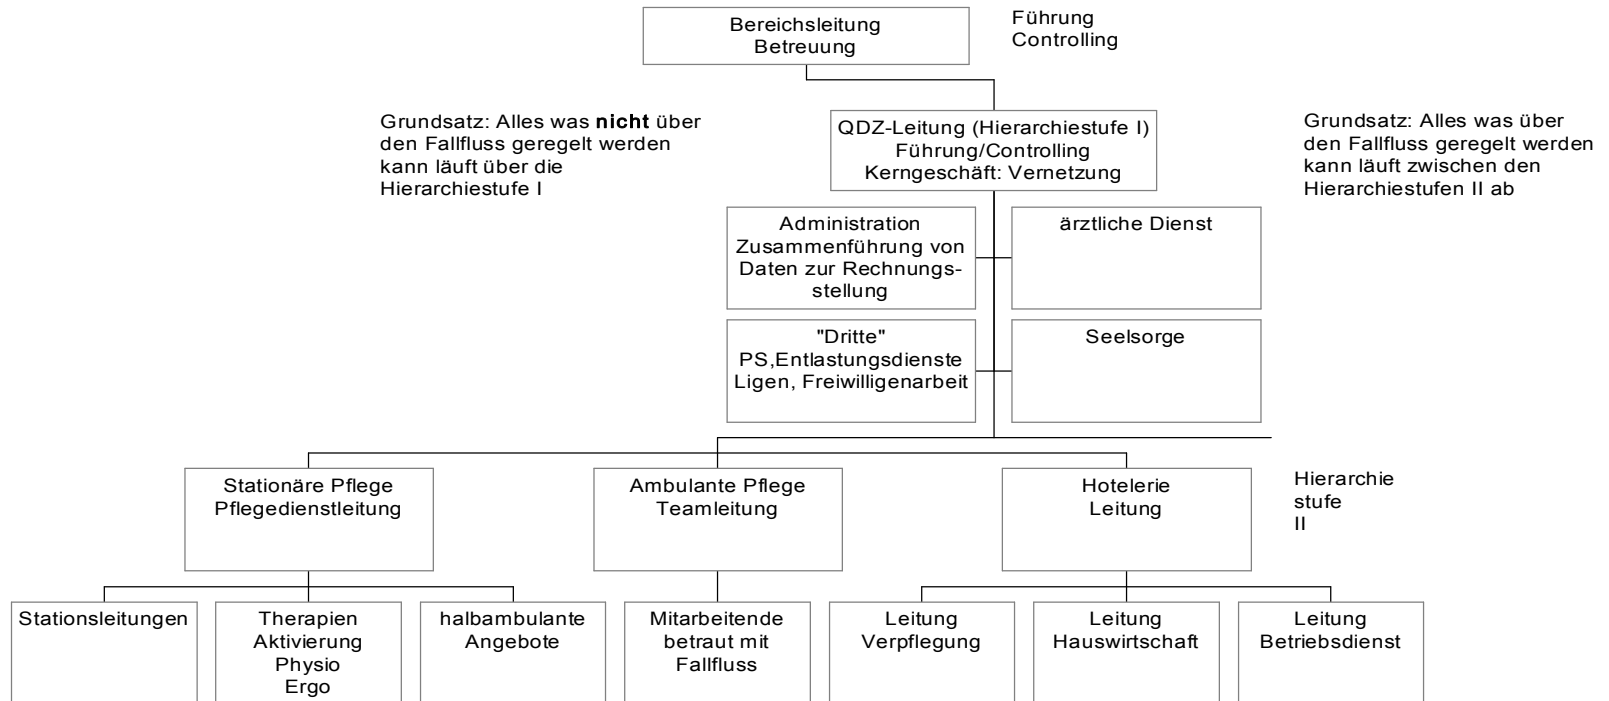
Bereichsleitung
Betreuung

Führung
Controlling

Grundsatz: Alles was **nicht** über den Fallfluss geregelt werden kann läuft über die Hierarchiestufe I

QDZ-Leitung (Hierarchiestufe I)
Führung/Controlling
Kerngeschäft: Vernetzung

Grundsatz: Alles was über den Fallfluss geregelt werden kann läuft zwischen den Hierarchiestufen II ab

Administration
Zusammenführung von Daten zur Rechnungsstellung

ärztliche Dienst

"Dritte"
PS,Entlastungsdienste
Ligen, Freiwilligenarbeit

Seelsorge

Stationäre Pflege
Pflegedienstleitung

Ambulante Pflege
Teamleitung

Hotelerie
Leitung

Hierarchie
stufe
II

Stationsleitungen

Therapien
Aktivierung
Physio
Ergo

halbambulante
Angebote

Mitarbeitende
betraut mit
Fallfluss

Leitung
Verpflegung

Leitung
Hauswirtschaft

Leitung
Betriebsdienst